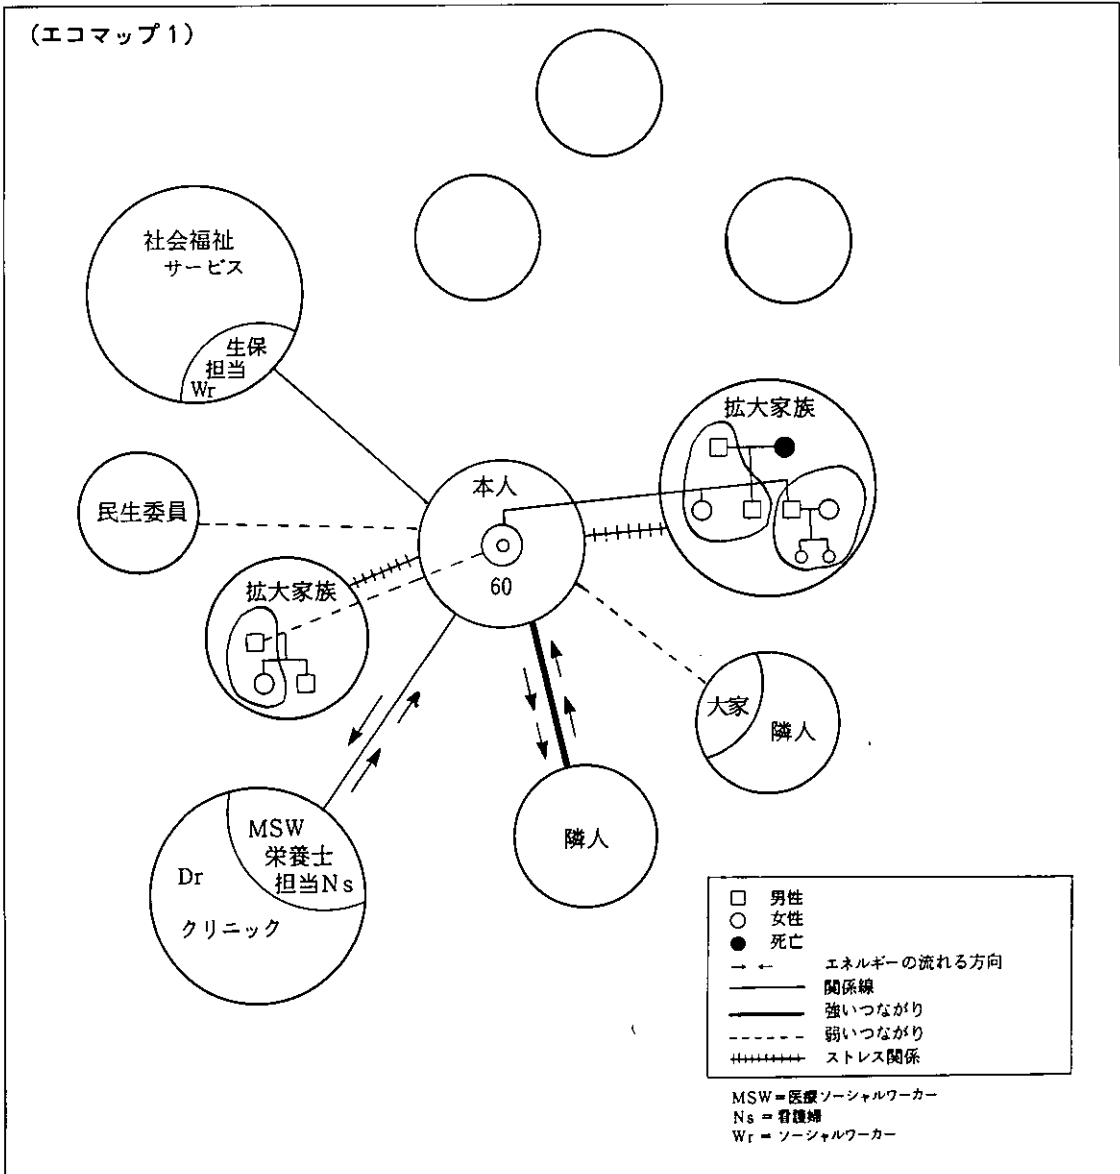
(エコマップ1)

社会福祉
サービス

生保
担当
Wr

民生委員

本人

60

拡大家族

拡大家族

大家

隣人

MSW
栄養士
担当Ns

Dr

クリニック

隣人

□ 男性
○ 女性
● 死亡
→ ← エネルギーの流れる方向
関係線
強いつながり
弱いつながり
ストレス関係

MSW = 医療ソーシャルワーカー
Ns = 看護婦
Wr = ソーシャルワーカー